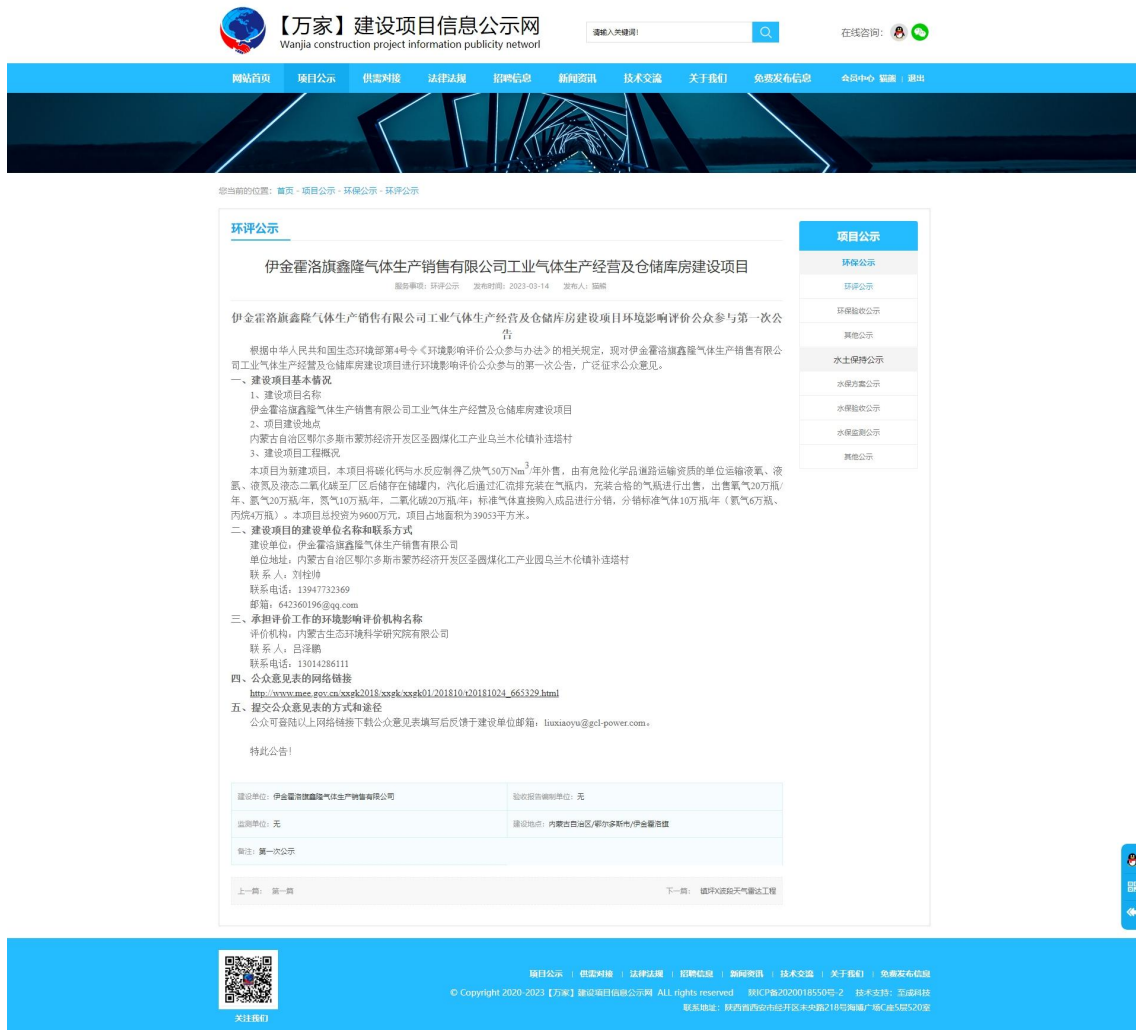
【万家】建设项目信息公示网
Wanjia construction project information publicity networl

请输入关键词!

在线咨询:

网站首页 项目公示 供需对接 法律法规 招聘信息 新闻资讯 技术交流 关于我们 免费发布信息 会员中心 编辑 | 退出

您当前的位置: 首页 - 项目公示 - 环保公示 - 环评公示

环评公示

伊金霍洛旗鑫隆气体生产销售有限公司工业气体生产经营及仓储库房建设项目

服务事项: 环评公示 发布时间: 2023-03-14 发布人: 编辑

伊金霍洛旗鑫隆气体生产销售有限公司工业气体生产经营及仓储库房建设项目环境影响评价公众参与第一次公告

根据中华人民共和国生态环境部第4号令《环境影响评价公众参与办法》的相关规定,现对伊金霍洛旗鑫隆气体生产销售有限公司工业气体生产经营及仓储库房建设项目进行环境影响评价公众参与的第一次公告,广泛征求公众意见。

一、建设项目基本情况
1、建设项目名称
伊金霍洛旗鑫隆气体生产销售有限公司工业气体生产经营及仓储库房建设项目
2、项目建设地点
内蒙古自治区鄂尔多斯市蒙苏经济开发区圣圆煤化工产业乌兰木伦镇补连塔村
3、建设项目工程概况
本项目为新建项目,本项目将碳化钙与水反应制得乙炔气50万Nm$^3$/年外售,由有危险化学品道路运输资质的单位运输液氧、液氩、液氮及液态二氧化碳至厂区后储存在储罐内,汽化后通过汇流排充装在气瓶内,充装合格的气瓶进行出售,出售氧气20万瓶/年、氩气20万瓶/年,氮气10万瓶/年,二氧化碳20万瓶/年;标准气体直接购入成品进行分销,分销标准气体10万瓶/年(氦气6万瓶、丙烷4万瓶)。本项目总投资为9600万元,项目占地面积为39053平方米。

二、建设项目的建设单位名称和联系方式
建设单位:伊金霍洛旗鑫隆气体生产销售有限公司
单位地址:内蒙古自治区鄂尔多斯市蒙苏经济开发区圣圆煤化工产业园乌兰木伦镇补连塔村
联 系 人:刘桂帅
联系电话:13947732369
邮箱:642360196@qq.com

三、承担评价工作的环境影响评价机构名称
评价机构:内蒙古生态环境科学研究院有限公司
联 系 人:吕泽鹏
联系电话:13014286111

四、公众意见表的网络链接
http://www.mee.gov.cn/xxgk2018/xxgk/xxgk01/201810/t20181024_665329.html

五、提交公众意见表的方式和途径
公众可登陆以上网络链接下载公众意见表填写后反馈于建设单位邮箱:liuxiaoyu@gcl-power.com。

特此公告!

| 建设单位: 伊金霍洛旗鑫隆气体生产销售有限公司 | 验收报告编制单位: 无 |
|---|---|
| 监测单位: 无 | 建设地点: 内蒙古自治区/鄂尔多斯市/伊金霍洛旗 |
| 备注: 第一次公示 | |

上一篇: 第一篇
下一篇: 镇坪X战役天气雷达工程

项目公示
环保公示
环评公示
环保验收公示
其他公示
水土保持公示
水保方案公示
水保验收公示
水保监测公示
其他公示

关注我们

项目公示 | 供需对接 | 法律法规 | 招聘信息 | 新闻资讯 | 技术交流 | 关于我们 | 免费发布信息
© Copyright 2020-2023【万家】建设项目信息公示网 ALL rights reserved 陕ICP备2020018550号-2 技术支持: 至成科技
联系地址: 陕西省西安市经开区未央路218号海璟广场C座5层520室